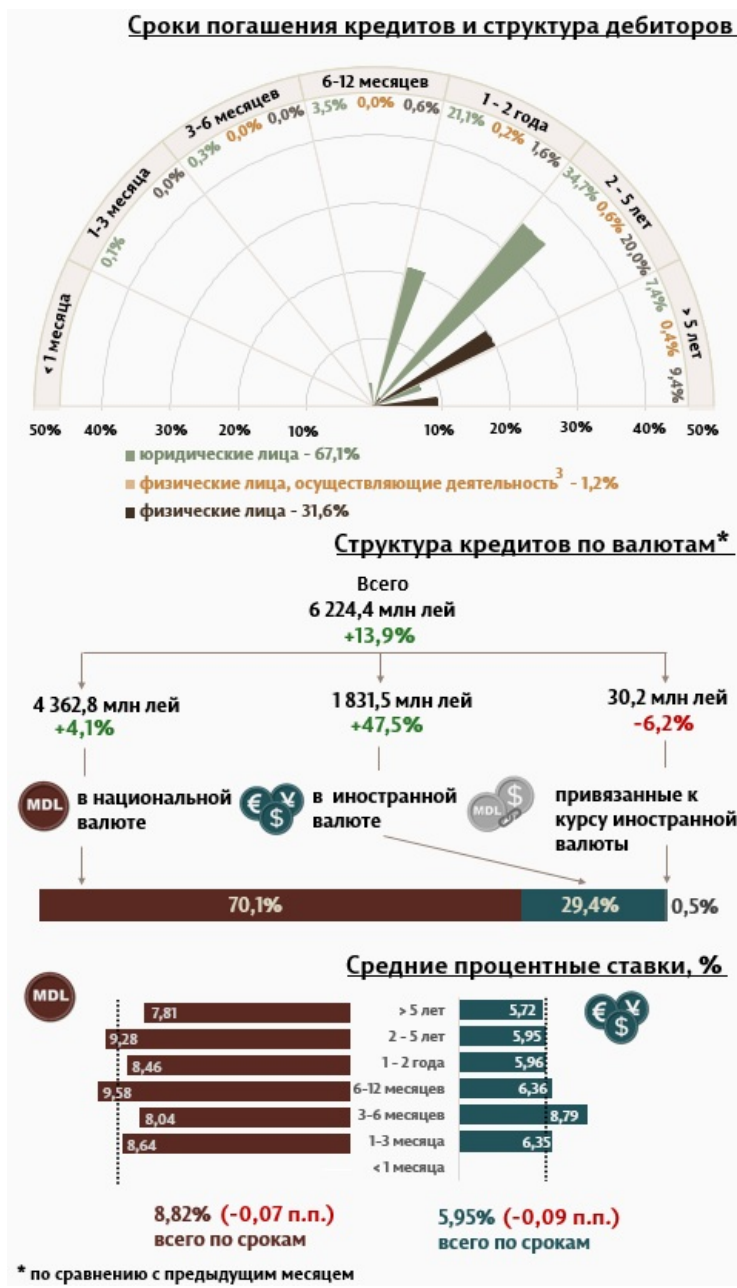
Сроки погашения кредитов и структура дебиторов

6-12 месяцев
3-6 месяцев
1 - 2 года
1-3 месяца
2 - 5 лет
< 1 месяца
> 5 лет

3,5% 0,0% 0,6%
0,3% 0,0% 0,0%
21,1% 0,2% 1,6%
0,0%
34,7% 0,6% 20,0%
0,1%
7,4% 0,4% 9,4%

50% 40% 30% 20% 10% 10% 20% 30% 40% 50%

юридические лица - 67,1%
физические лица, осуществляющие деятельность$^3$ - 1,2%
физические лица - 31,6%

Структура кредитов по валютам*

Всего
6 224,4 млн лей
+13,9%

4 362,8 млн лей
+4,1%

1 831,5 млн лей
+47,5%

30,2 млн лей
-6,2%

MDL
в национальной валюте

в иностранной валюте

MDL
привязанные к курсу иностранной валюты

70,1%
29,4%
0,5%

Средние процентные ставки, %

MDL

| MDL | | Иностранная валюта |
|---|---|---|
| 7,81 | > 5 лет | 5,72 |
| 9,28 | 2 - 5 лет | 5,95 |
| 8,46 | 1 - 2 года | 5,96 |
| 9,58 | 6-12 месяцев | 6,36 |
| 8,04 | 3-6 месяцев | 8,79 |
| 8,64 | 1-3 месяца | 6,35 |
| | < 1 месяца | |

8,82% (-0,07 п.п.)
всего по срокам

5,95% (-0,09 п.п.)
всего по срокам

* по сравнению с предыдущим месяцем